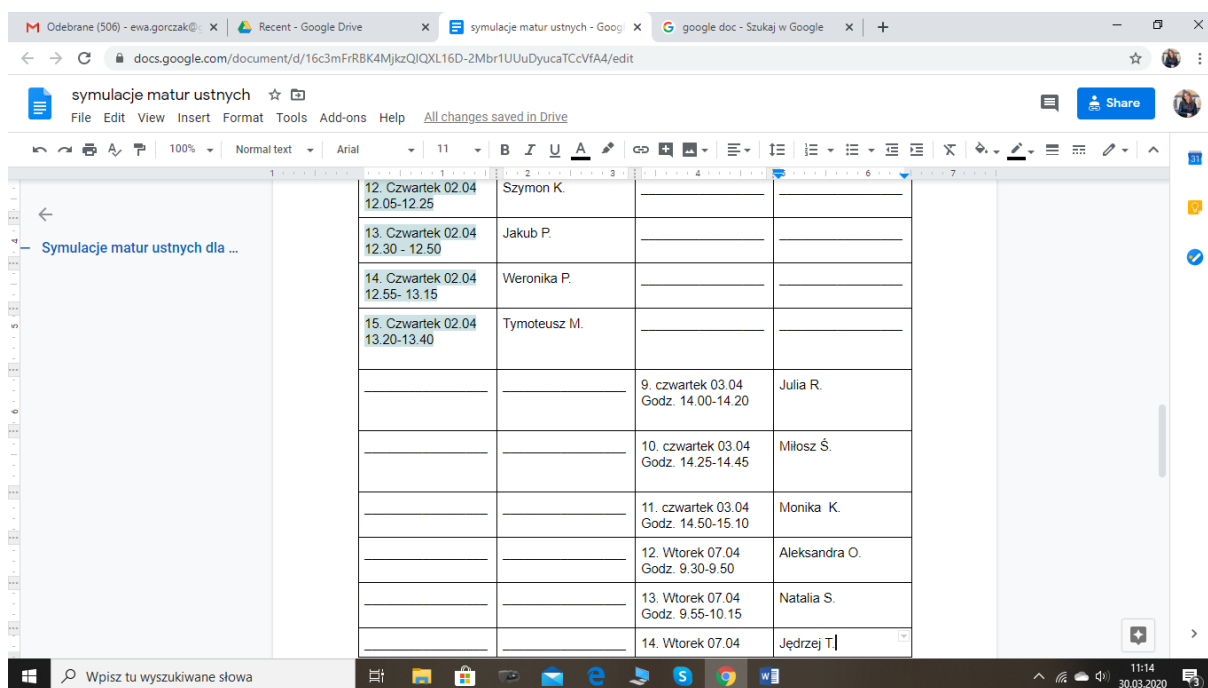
Odebrane (506) - ewa.gorczak@ | Recent - Google Drive | symulacje matur ustnych - Goog | google doc - Szukaj w Google

docs.google.com/document/d/16c3mFrRBK4MjkzQIQXL16D-2Mbr1UUuDyucaTCcVfA4/edit

symulacje matur ustnych

File Edit View Insert Format Tools Add-ons Help All changes saved in Drive

Share

100% Normal text Arial 11

Symulacje matur ustnych dla ...

| | | | |
|---|---|---|---|
| 12. Czwartek 02.04 12.05-12.25 | Szymon K. | ___ | ___ |
| 13. Czwartek 02.04 12.30 - 12.50 | Jakub P. | ___ | ___ |
| 14. Czwartek 02.04 12.55- 13.15 | Weronika P. | ___ | ___ |
| 15. Czwartek 02.04 13.20-13.40 | Tymoteusz M. | ___ | ___ |
| ___ | ___ | 9. czwartek 03.04 Godz. 14.00-14.20 | Julia R. |
| ___ | ___ | 10. czwartek 03.04 Godz. 14.25-14.45 | Miłosz Ś. |
| ___ | ___ | 11. czwartek 03.04 Godz. 14.50-15.10 | Monika K. |
| ___ | ___ | 12. Wtorek 07.04 Godz. 9.30-9.50 | Aleksandra O. |
| ___ | ___ | 13. Wtorek 07.04 Godz. 9.55-10.15 | Natalia S. |
| ___ | ___ | 14. Wtorek 07.04 | Jędrzej T. |

Wpisz tu wyszukiwane słowa

11:14
30.03.2020